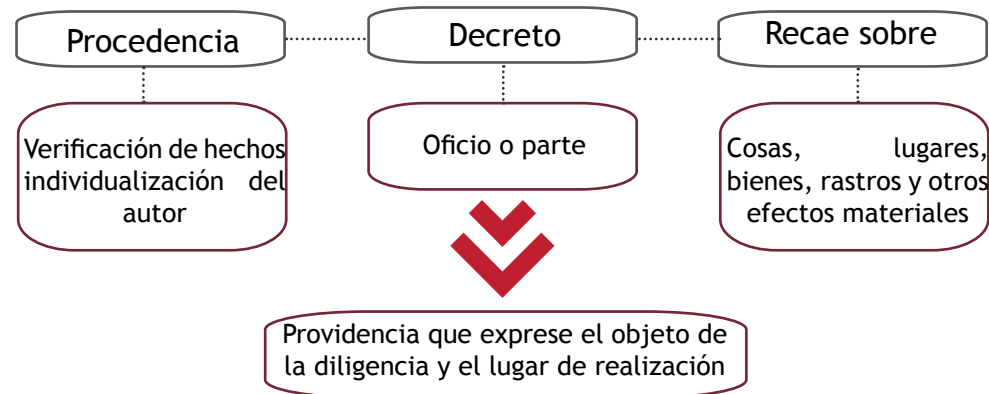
Procedencia

Decreto

Recae sobre

Verificación de hechos individualización del autor

Oficio o parte

Cosas, lugares, bienes, rastros y otros efectos materiales

Providencia que exprese el objeto de la diligencia y el lugar de realización